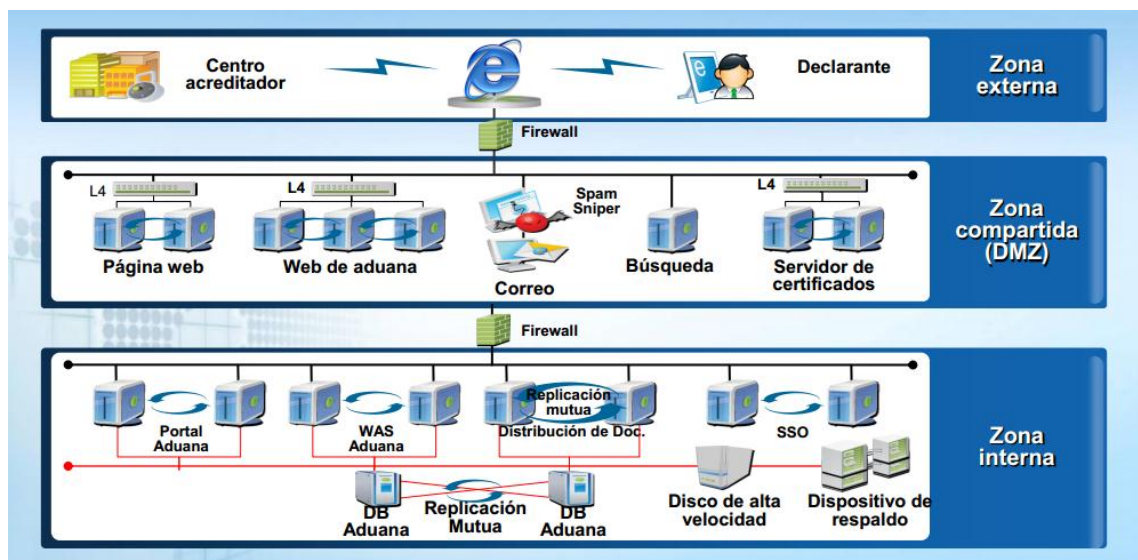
Centro acreditador

Declarante

Zona externa

Firewall

L4

L4

Spam Sniper

L4

Página web

Web de aduana

Correo

Búsqueda

Servidor de certificados

Zona compartida (DMZ)

Firewall

Portal Aduana

WAS Aduana

Replicación mutua

Distribución de Doc.

SSO

Zona interna

DB Aduana

Replicación Mutua

DB Aduana

Disco de alta velocidad

Dispositivo de respaldo